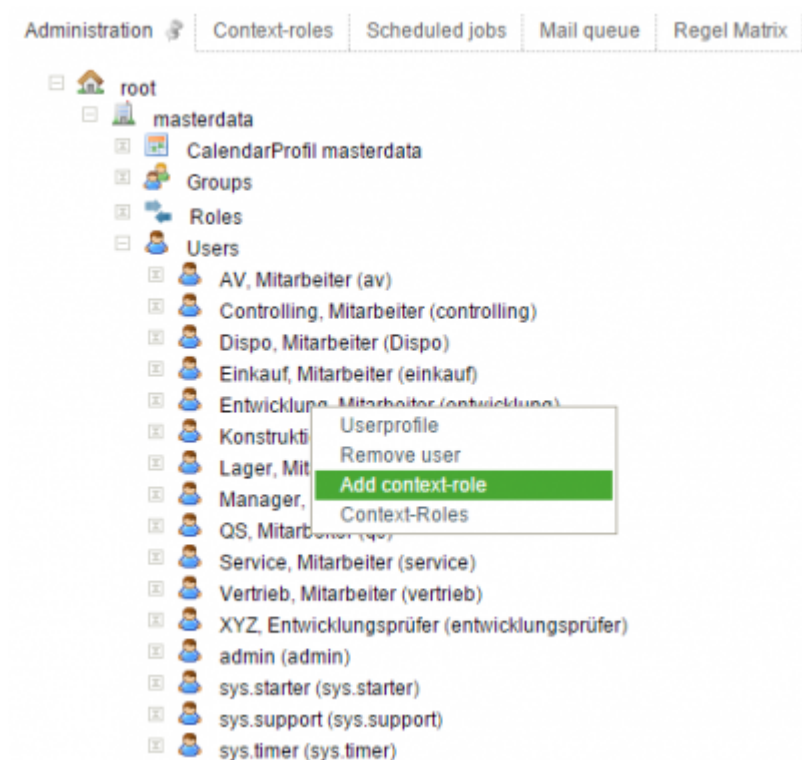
Administration | Context-roles | Scheduled jobs | Mail queue | Regel Matrix

root
masterdata
CalendarProfil masterdata
Groups
Roles
Users
AV, Mitarbeiter (av)
Controlling, Mitarbeiter (controlling)
Dispo, Mitarbeiter (Dispo)
Einkauf, Mitarbeiter (einkauf)
Entwicklung, Mitarbeiter (entwicklung)
Konstrukti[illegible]
Lager, Mit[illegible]
Manager, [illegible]
QS, Mitarb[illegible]
Service, Mitarbeiter (service)
Vertrieb, Mitarbeiter (vertrieb)
XYZ, Entwicklungsprüfer (entwicklungsprüfer)
admin (admin)
sys.starter (sys.starter)
sys.support (sys.support)
sys.timer (sys.timer)

Userprofile
Remove user
Add context-role
Context-Roles